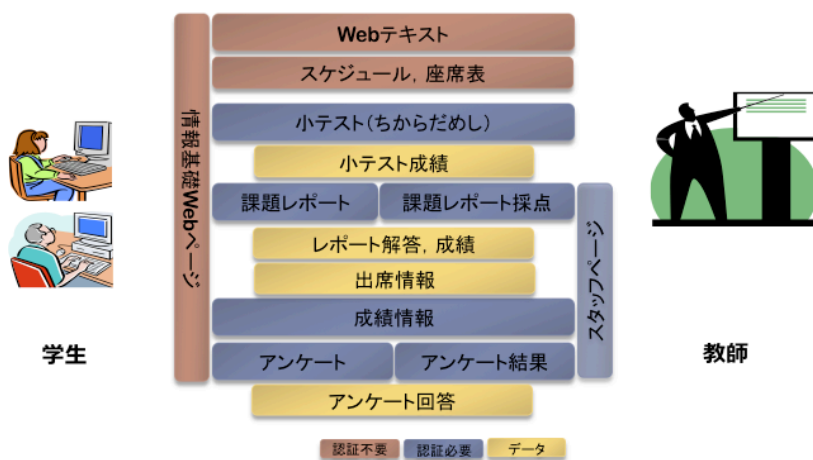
学生

情報基礎Webページ

Webテキスト

スケジュール，座席表

小テスト(ちからだめし)

小テスト成績

課題レポート

課題レポート採点

レポート解答，成績

出席情報

成績情報

アンケート

アンケート結果

アンケート回答

スタッフページ

教師

認証不要

認証必要

データ